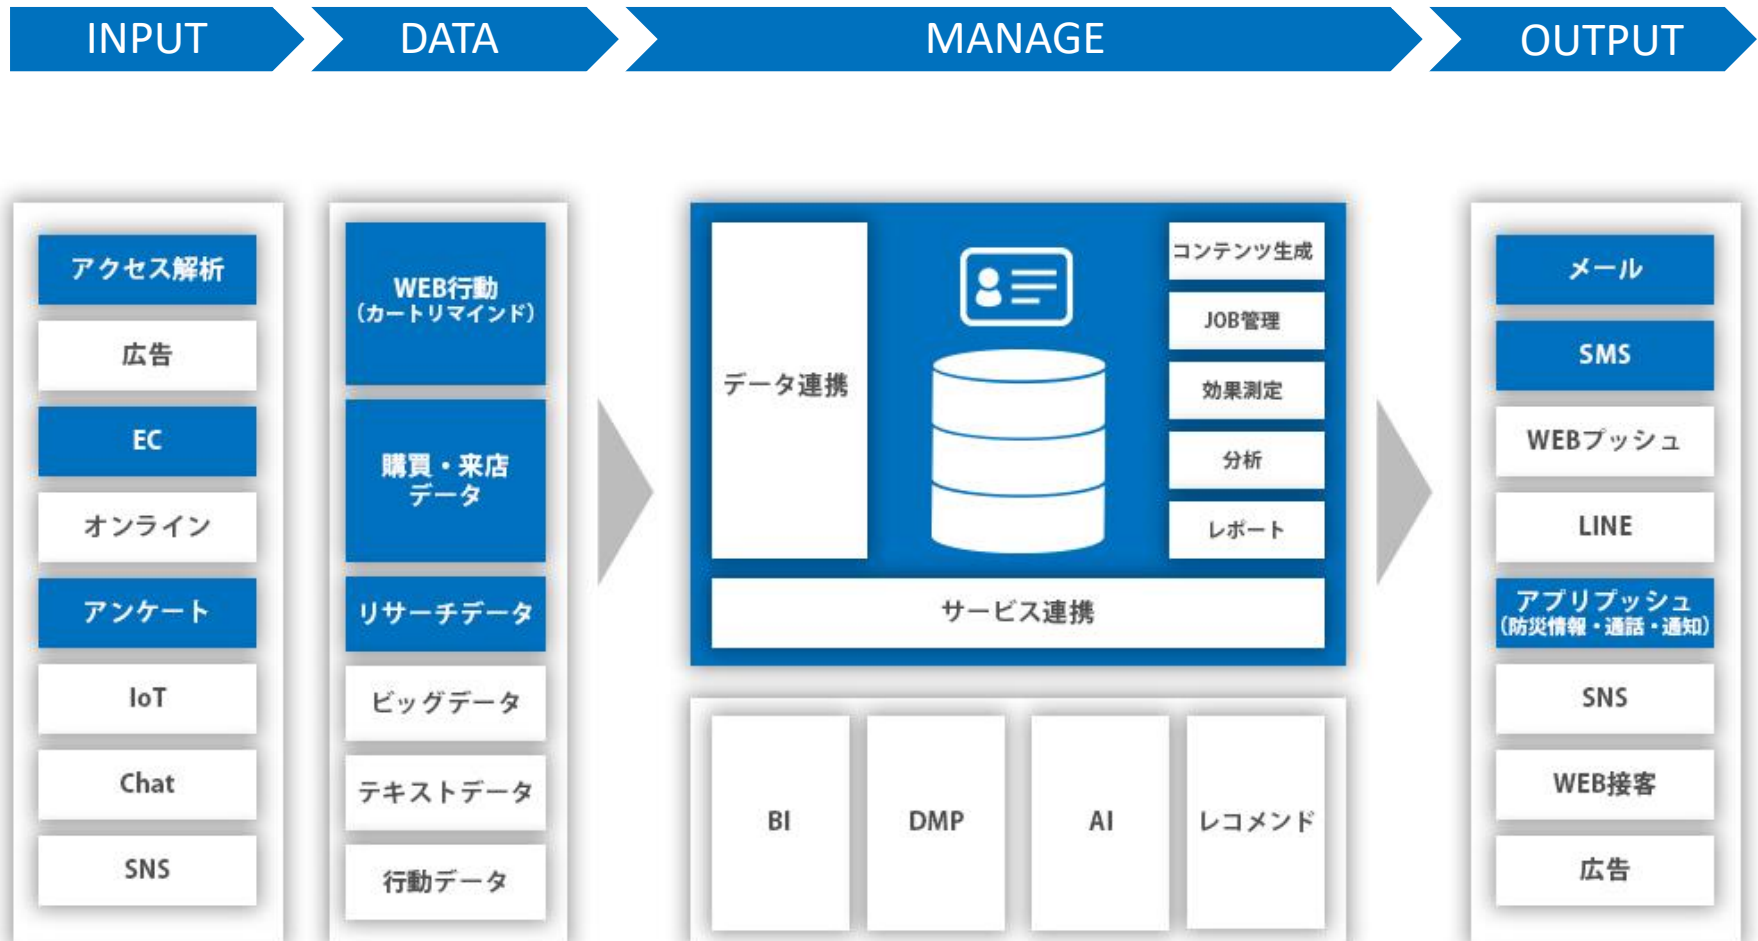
INPUT

DATA

MANAGE

OUTPUT

アクセス解析

広告

EC

オンライン

アンケート

IoT

Chat

SNS

WEB行動
（カートリマインド）

購買・来店
データ

リサーチデータ

ビッグデータ

テキストデータ

行動データ

データ連携

コンテンツ生成

JOB管理

効果測定

分析

レポート

サービス連携

BI

DMP

AI

レコメンド

メール

SMS

WEBプッシュ

LINE

アプリプッシュ
（防災情報・通話・通知）

SNS

WEB接客

広告